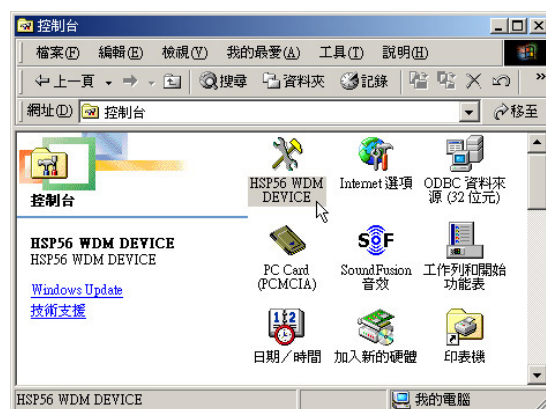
控制台

檔案(F) 編輯(E) 檢視(V) 我的最愛(A) 工具(T) 說明(H)

上一頁 搜尋 資料夾 記錄

網址(D) 控制台 移至

控制台

HSP56 WDM DEVICE
HSP56 WDM DEVICE

Windows Update
技術支援

HSP56 WDM DEVICE
Internet 選項
ODBC 資料來源 (32 位元)
PC Card (PCMCIA)
SoundFusion 音效
工作列和開始功能表
日期/時間
加入新的硬體
印表機

HSP56 WDM DEVICE
我的電腦